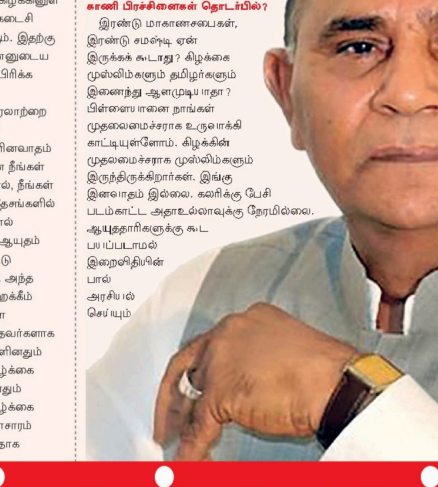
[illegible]களுள
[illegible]ைடசி
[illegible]ம். இதற்கு
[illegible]ானுடைய
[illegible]பிரிக்க

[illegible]ரலாற்றை

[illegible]ினவாதம்
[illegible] நீங்கள்
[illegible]ல், நீங்கள்
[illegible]சுகளில்
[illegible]ல்
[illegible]ஆயுதும்
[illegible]டு
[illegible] அந்த
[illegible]ைறக்கும்
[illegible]
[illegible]வர்களாக
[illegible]ினதும்
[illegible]ழ்க்கை
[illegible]தும்
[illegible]ழ்க்கை
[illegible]சாரம்
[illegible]தாக

காணி பிரச்சினைகள் தொடர்பில்?

இரண்டு மாகாணசபைகள், இரண்டு சமஷ்டி ஏன் இருக்கக் கூடாது? கிழக்கை முஸ்லிம்களும் தமிழர்களும் இணைந்து ஆளமுடியாதா? பிள்ளையானை நாங்கள் முதலமைச்சராக உருவாக்கி காட்டியுள்ளோம். கிழக்கின் முதலமைச்சராக முஸ்லிம்களும் இருந்திருக்கிறார்கள். இங்கு இனவாதம் இல்லை. கரிக்கு பேசி படம்காட்ட அதாஉல்லாவுக்கு நேரமில்லை. ஆயுததாரிகளுக்கு கூட பயப்படாமல் இறைவிதியின் பால் அரசியல் செய்யும்